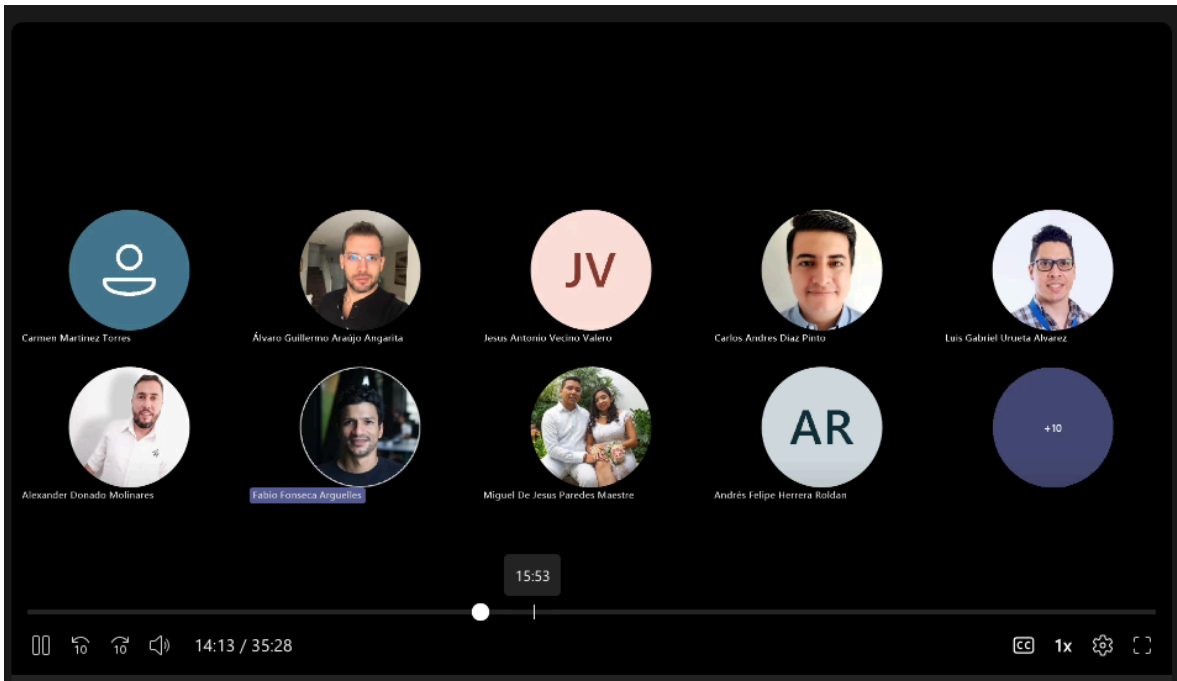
Carmen Martinez Torres

Álvaro Guillermo Araújo Angarita

JV

Jesus Antonio Vecino Valero

Carlos Andres Diaz Pinto

Luis Gabriel Urueta Alvarez

Alexander Donado Molinares

Fabio Fonseca Arguelles

Miguel De Jesus Paredes Maestre

AR

Andrés Felipe Herrera Roldan

+10

15:53

10 10 14:13 / 35:28

CC 1x